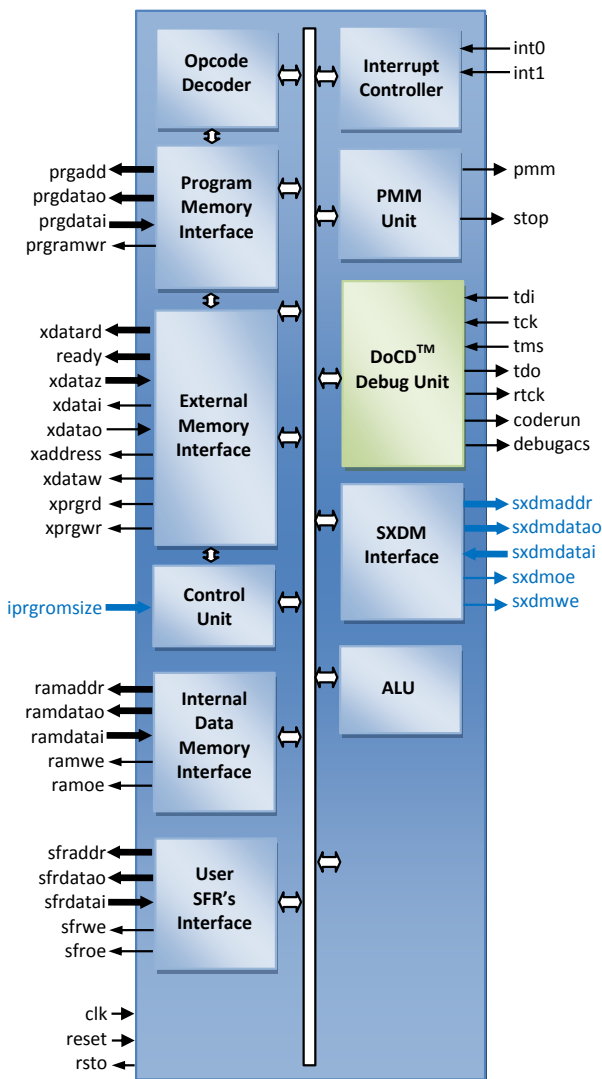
Opcode Decoder

Interrupt Controller

int0
int1

prgadd
prgdatao
prgdatai
prgramwr

Program Memory Interface

PMM Unit

pmm
stop

xdatard
ready
xdataz
xdatai
xdatao
xaddress
xdataw
xprgrd
xprgwr

External Memory Interface

DoCD$^{TM}$ Debug Unit

tdi
tck
tms
tdo
rtck
coderun
debugacs

SXDM Interface

sxdmaddr
sxdmdatao
sxdmdatai
sxdmoe
sxdmwe

iprgromsize

Control Unit

ALU

ramaddr
ramdatao
ramdatai
ramwe
ramoe

Internal Data Memory Interface

sfraddr
sfrdatao
sfrdatai
sfrwe
sfroe

User SFR's Interface

clk
reset
rsto